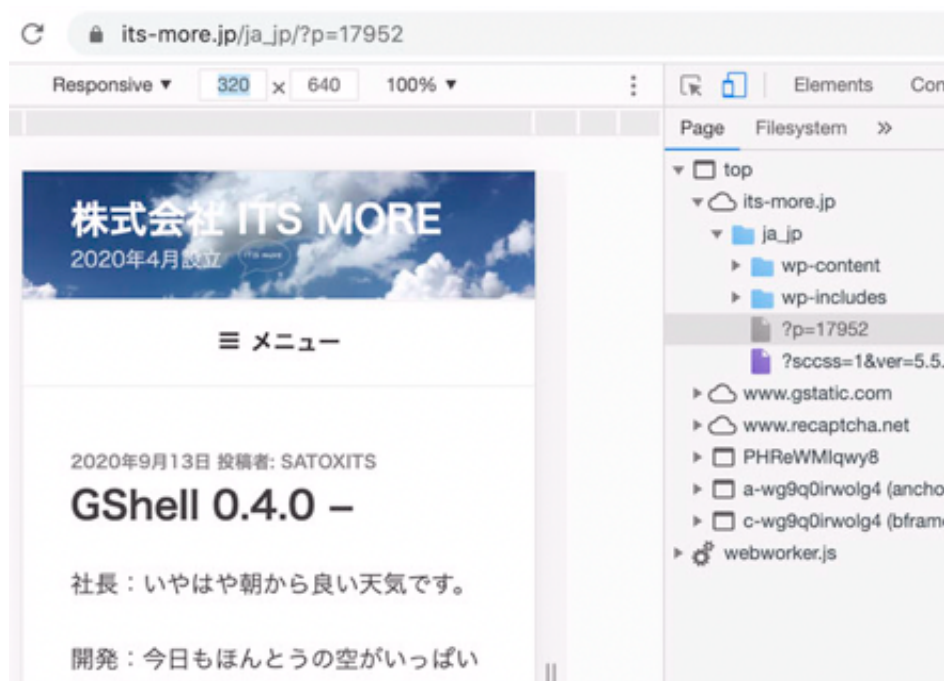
its-more.jp/ja_jp/?p=17952

Responsive ▼ 320 × 640 100% ▼

Elements Con

Page Filesystem »

top
its-more.jp
ja_jp
wp-content
wp-includes
?p=17952
?sccss=1&ver=5.5.
www.gstatic.com
www.recaptcha.net
PHReWMIqwy8
a-wg9q0irwolg4 (ancho
c-wg9q0irwolg4 (bfram
webworker.js

株式会社 ITS MORE
2020年4月設立

≡ メニュー

2020年9月13日 投稿者: SATOXITS

GShell 0.4.0 –

社長：いやはや朝から良い天気です。

開発：今日もほんとうの空がいっぱい